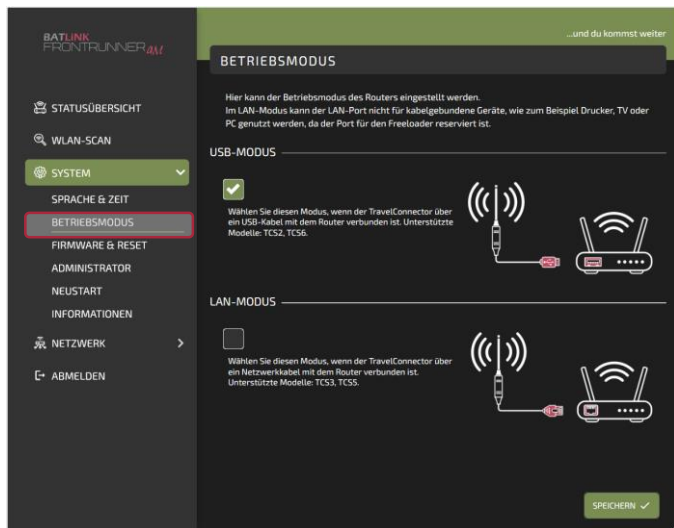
BATLINK FRONTRUNNER 4M

...und du kommst weiter

BETRIEBSMODUS

Hier kann der Betriebsmodus des Routers eingestellt werden.
Im LAN-Modus kann der LAN-Port nicht für kabelgebundene Geräte, wie zum Beispiel Drucker, TV oder PC genutzt werden, da der Port für den Freeloader reserviert ist.

STATUSÜBERSICHT
WLAN-SCAN
SYSTEM
SPRACHE & ZEIT
BETRIEBSMODUS
FIRMWARE & RESET
ADMINISTRATOR
NEUSTART
INFORMATIONEN
NETZWERK
ABMELDEN

USB-MODUS

Wählen Sie diesen Modus, wenn der TravelConnector über ein USB-Kabel mit dem Router verbunden ist. Unterstützte Modelle: TCS2, TCS6.

LAN-MODUS

Wählen Sie diesen Modus, wenn der TravelConnector über ein Netzwerkkabel mit dem Router verbunden ist. Unterstützte Modelle: TCS3, TCS5.

SPEICHERN ✓